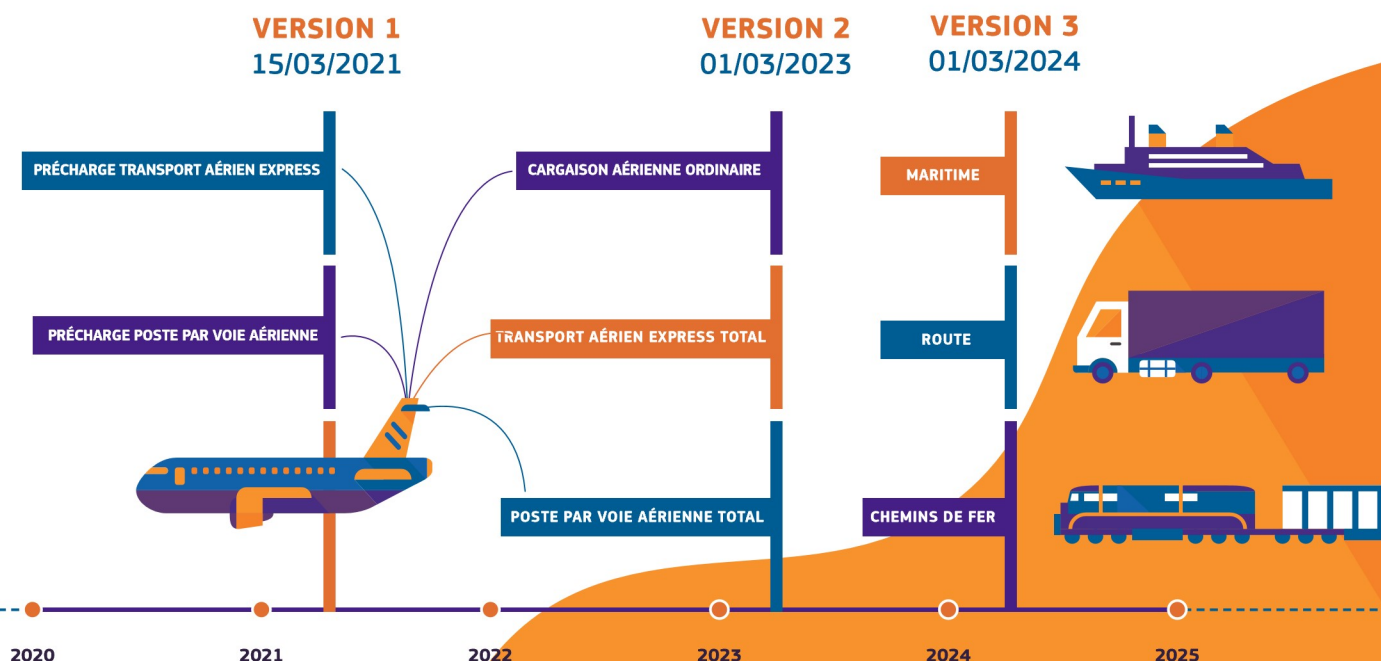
VERSION 1
15/03/2021

VERSION 2
01/03/2023

VERSION 3
01/03/2024

PRÉCHARGE TRANSPORT AÉRIEN EXPRESS

PRÉCHARGE POSTE PAR VOIE AÉRIENNE

CARGAISON AÉRIENNE ORDINAIRE

TRANSPORT AÉRIEN EXPRESS TOTAL

POSTE PAR VOIE AÉRIENNE TOTAL

MARITIME

ROUTE

CHEMINS DE FER

2020
2021
2022
2023
2024
2025